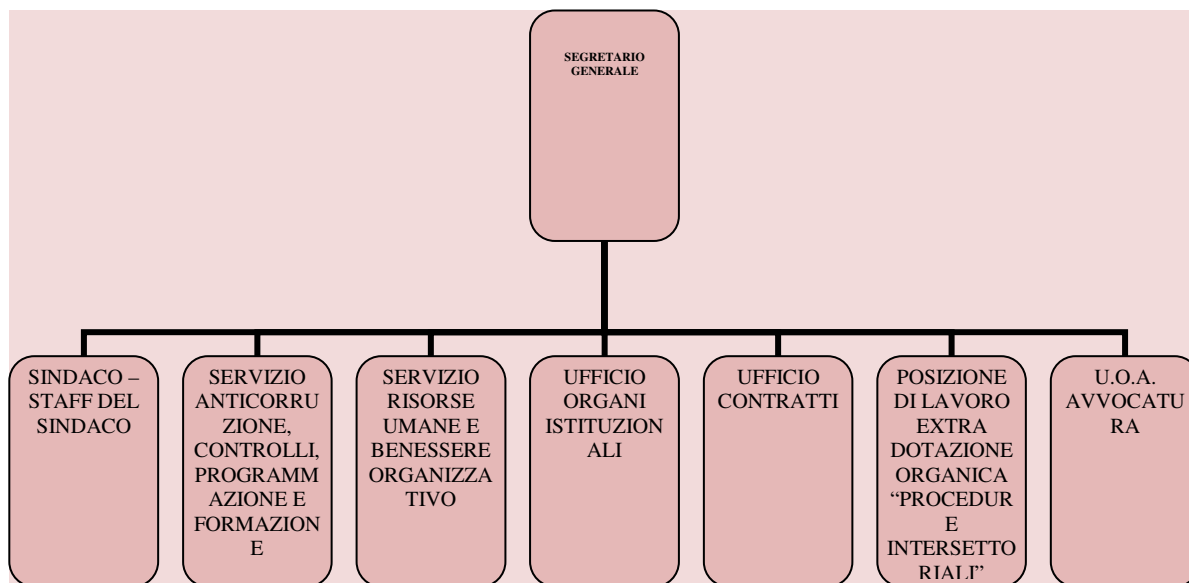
SEGRETARIO GENERALE

SINDACO – STAFF DEL SINDACO

SERVIZIO ANTICORRUZIONE, CONTROLLI, PROGRAMMAZIONE E FORMAZIONE

SERVIZIO RISORSE UMANE E BENESSERE ORGANIZZATIVO

UFFICIO ORGANI ISTITUZIONALI

UFFICIO CONTRATTI

POSIZIONE DI LAVORO EXTRA DOTAZIONE ORGANICA "PROCEDURE INTERSETTORIALI"

U.O.A. AVVOCATURA